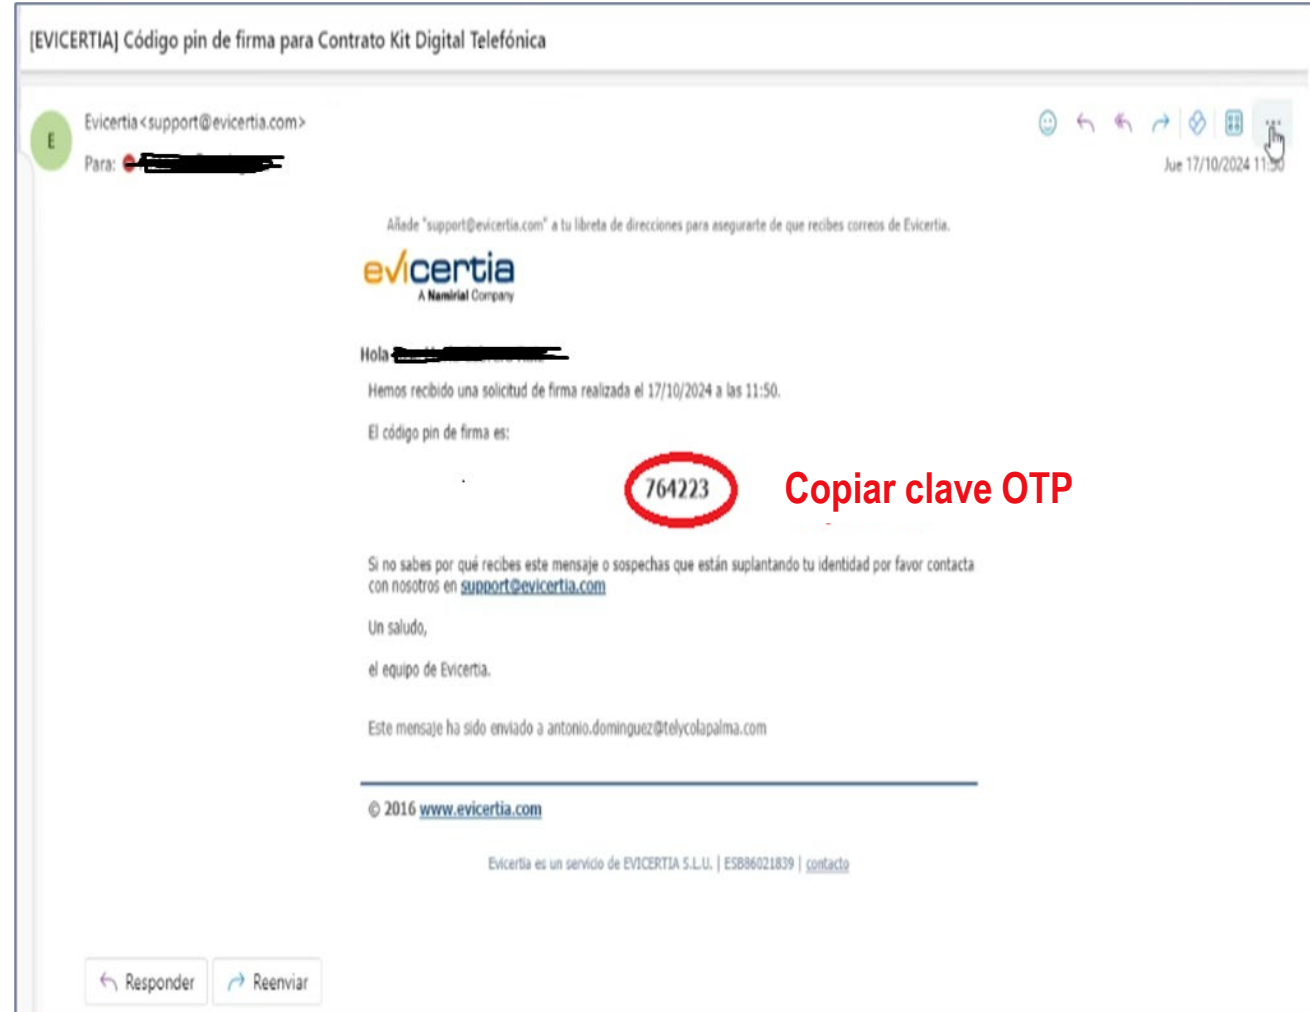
[EVICERTIA] Código pin de firma para Contrato Kit Digital Telefónica

E

Evicertia<support@evicertia.com>

Para: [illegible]

...

Jue 17/10/2024 11:50

Añade "support@evicertia.com" a tu libreta de direcciones para asegurarte de que recibes correos de Evicertia.

evicertia
A Namirial Company

Hola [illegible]

Hemos recibido una solicitud de firma realizada el 17/10/2024 a las 11:50.

El código pin de firma es:

764223

Copiar clave OTP

Si no sabes por qué recibes este mensaje o sospechas que están suplantando tu identidad por favor contacta con nosotros en support@evicertia.com

Un saludo,

el equipo de Evicertia.

Este mensaje ha sido enviado a antonio.dominguez@telycolapalma.com

© 2016 www.evicertia.com

Evicertia es un servicio de EVICERTIA S.L.U. | ESB86021839 | contacto

Responder

Reenviar